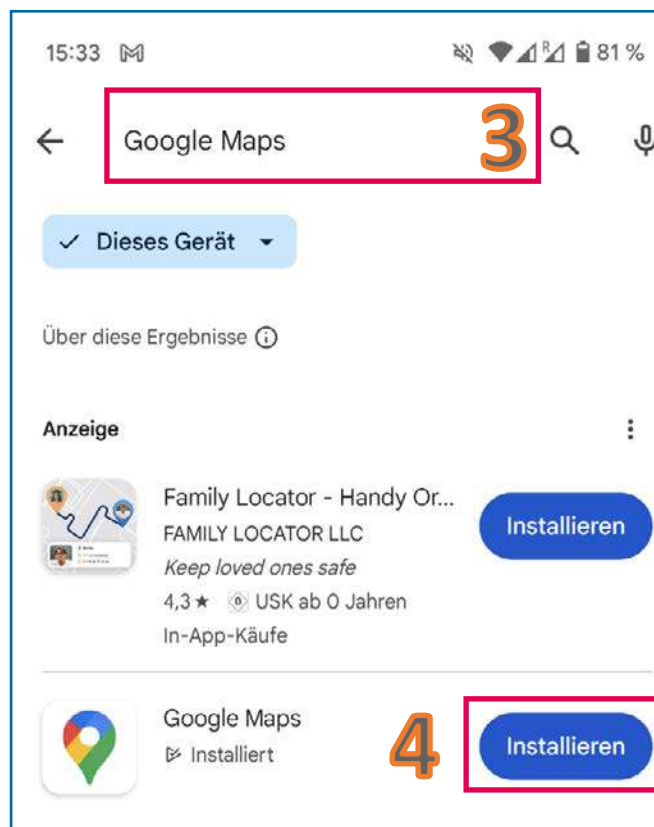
15:33

81 %

Google Maps

3

Dieses Gerät

Über diese Ergebnisse

Anzeige

Family Locator - Handy Or...
FAMILY LOCATOR LLC
Keep loved ones safe
4,3 ★ USK ab 0 Jahren
In-App-Käufe

Installieren

Google Maps
Installiert

4

Installieren